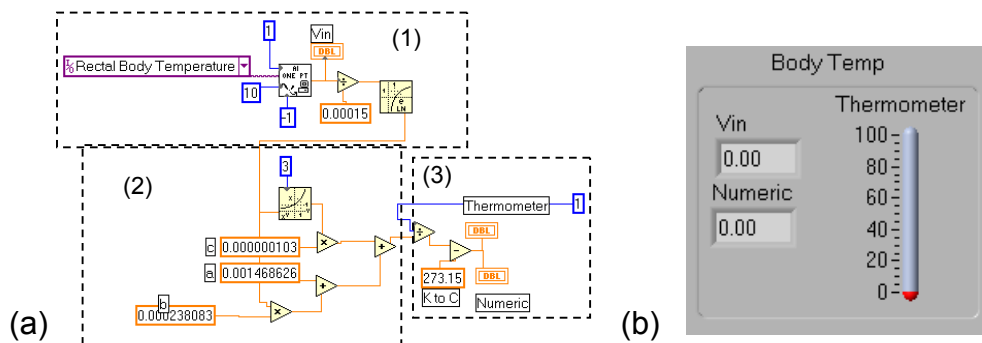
(1)

1

Vin

DBL

Rectal Body Temperature

AI ONE PT

10

-1

0.00015

(2)

3

c 0.000000103

a 0.001468626

b 0.000238083

(3)

Thermometer

1

DBL

273.15

K to C

DBL

Numeric

(a)

(b)

Body Temp

Vin

0.00

Numeric

0.00

Thermometer

100

80

60

40

20

0